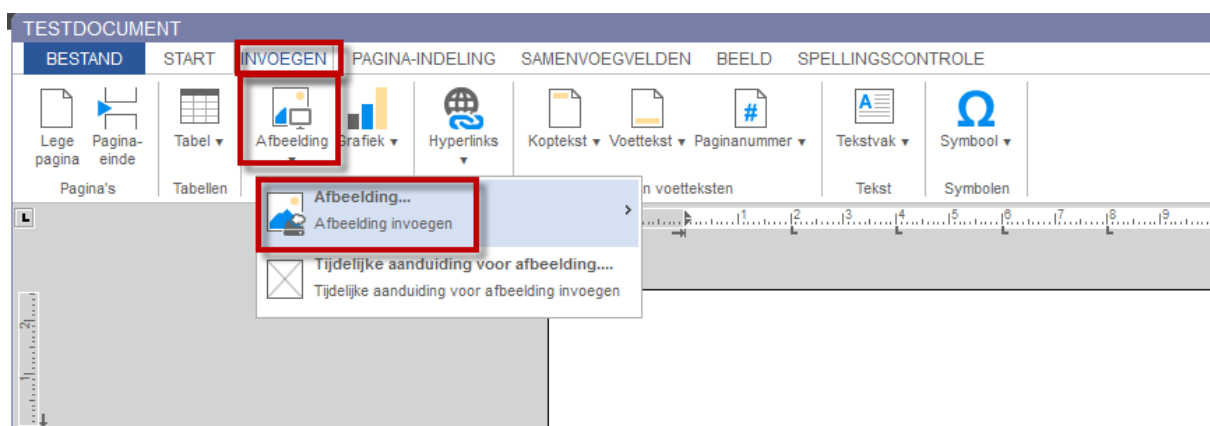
TESTDOCUMENT

BESTAND START INVOEGEN PAGINA-INDELING SAMENVOEGVELDEN BEELD SPELLINGSCONTROLE

Lege pagina Pagina-einde
Pagina's

Tabel ▾
Tabellen

Afbeelding ▾ Grafiek ▾

Hyperlinks ▾

Koptekst ▾ Voettekst ▾ Paginanummer ▾
n voetteksten

Tekstvak ▾
Tekst

Symbool ▾
Symbolen

Afbeelding...
Afbeelding invoegen

Tijdelijke aanduiding voor afbeelding....
Tijdelijke aanduiding voor afbeelding invoegen

1 2 3 4 5 6 7 8 9

2 1